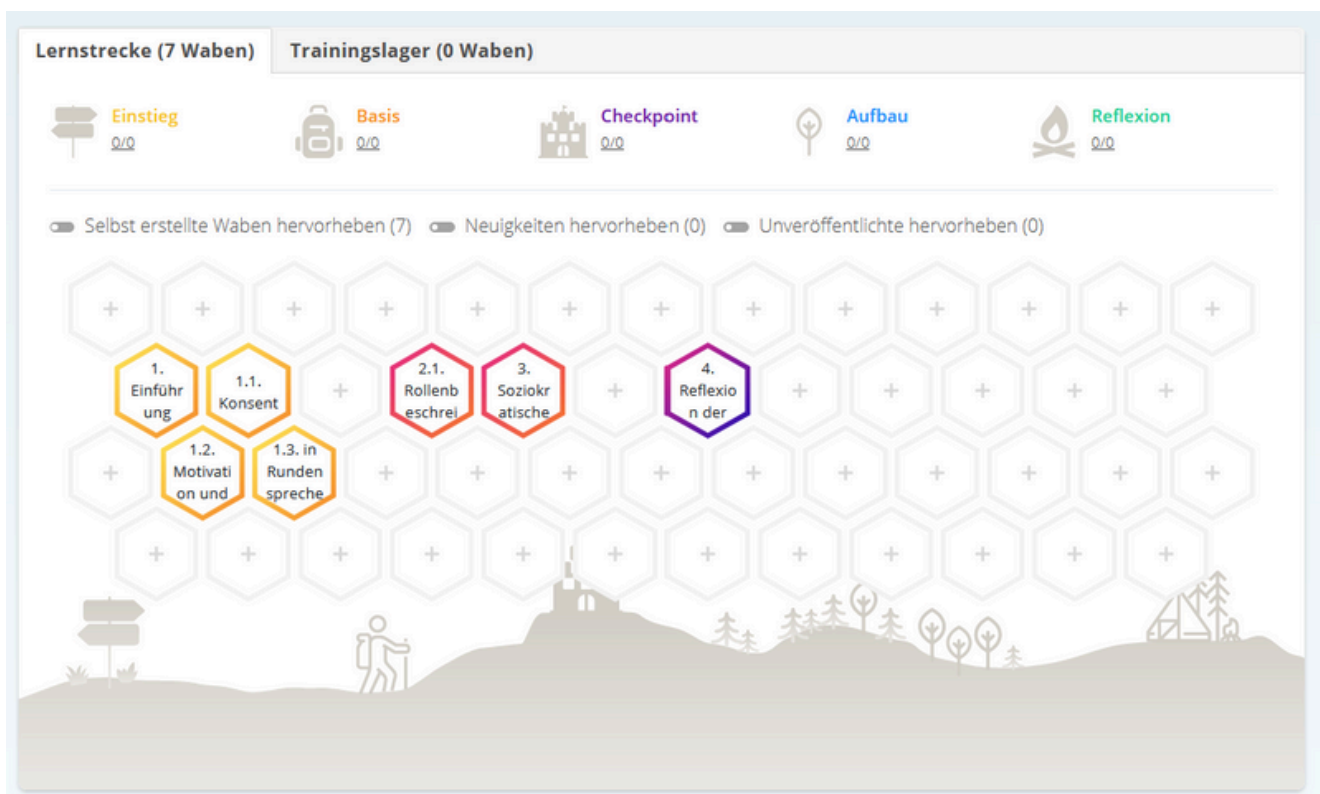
Lernstrecke (7 Waben) Trainingslager (0 Waben)

Einstieg 0/0
Basis 0/0
Checkpoint 0/0
Aufbau 0/0
Reflexion 0/0

Selbst erstellte Waben hervorheben (7) Neuigkeiten hervorheben (0) Unveröffentlichte hervorheben (0)

1. Einführung
1.1. Konsent
2.1. Rollenbeschrei
3. Soziokratische
4. Reflexion der
1.2. Motivation und
1.3. in Runden spreche